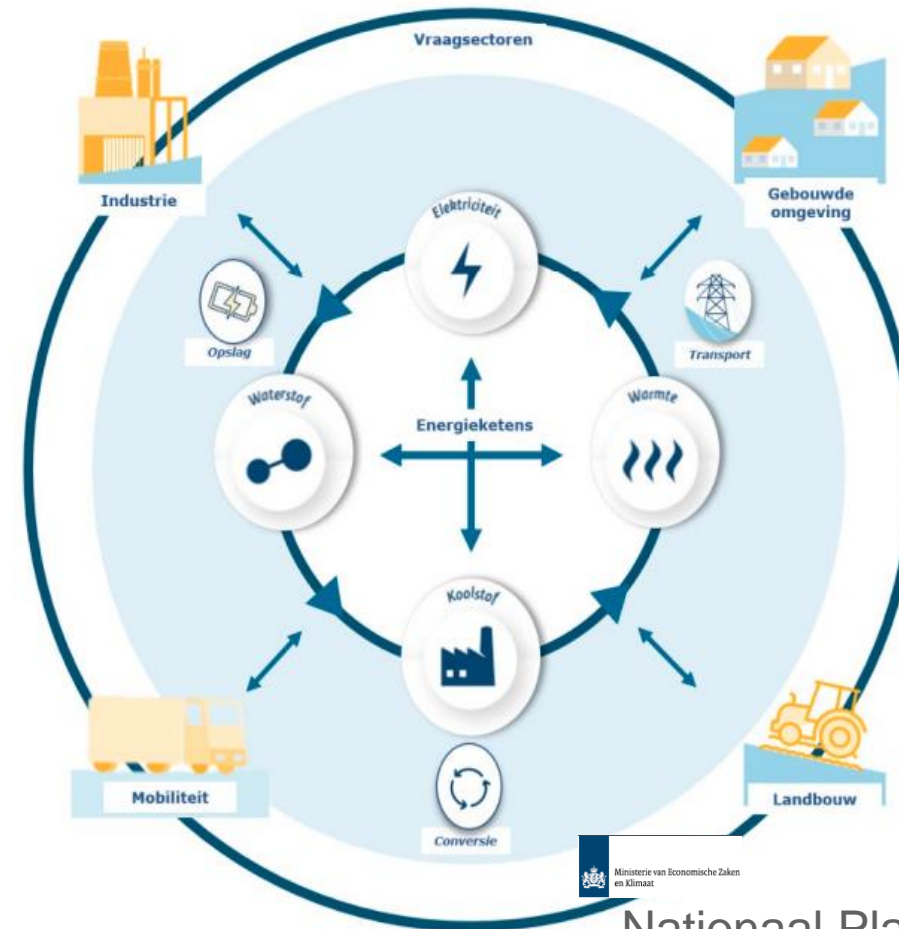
Vraagsectoren

Industrie

Gebouwde omgeving

Elektriciteit

Opslag

Transport

Waterstof

Energieketens

Warmte

Koolstof

Mobiliteit

Landbouw

Conversie

Ministerie van Economische Zaken en Klimaat

Nationaal Pla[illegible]